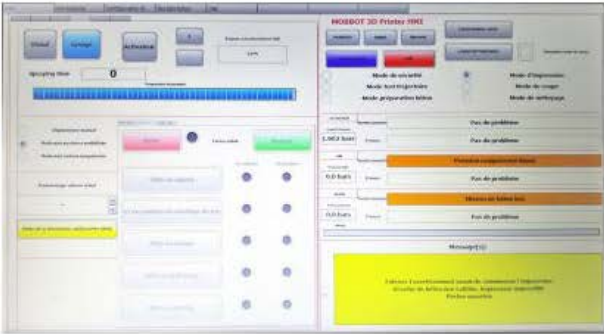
MOEBOT 3D Printer HMI

Global

Spraying Time

0

Mode de sécurité
Mode test/Impression
Mode préparation béton

Mode d'impression
Mode de rinçage
Mode de nettoyage

0,0 bars

0,0 bars

0,0 bars

Pas de problème

Pas de problème

Pas de problème

Pas de problème

Message(s)